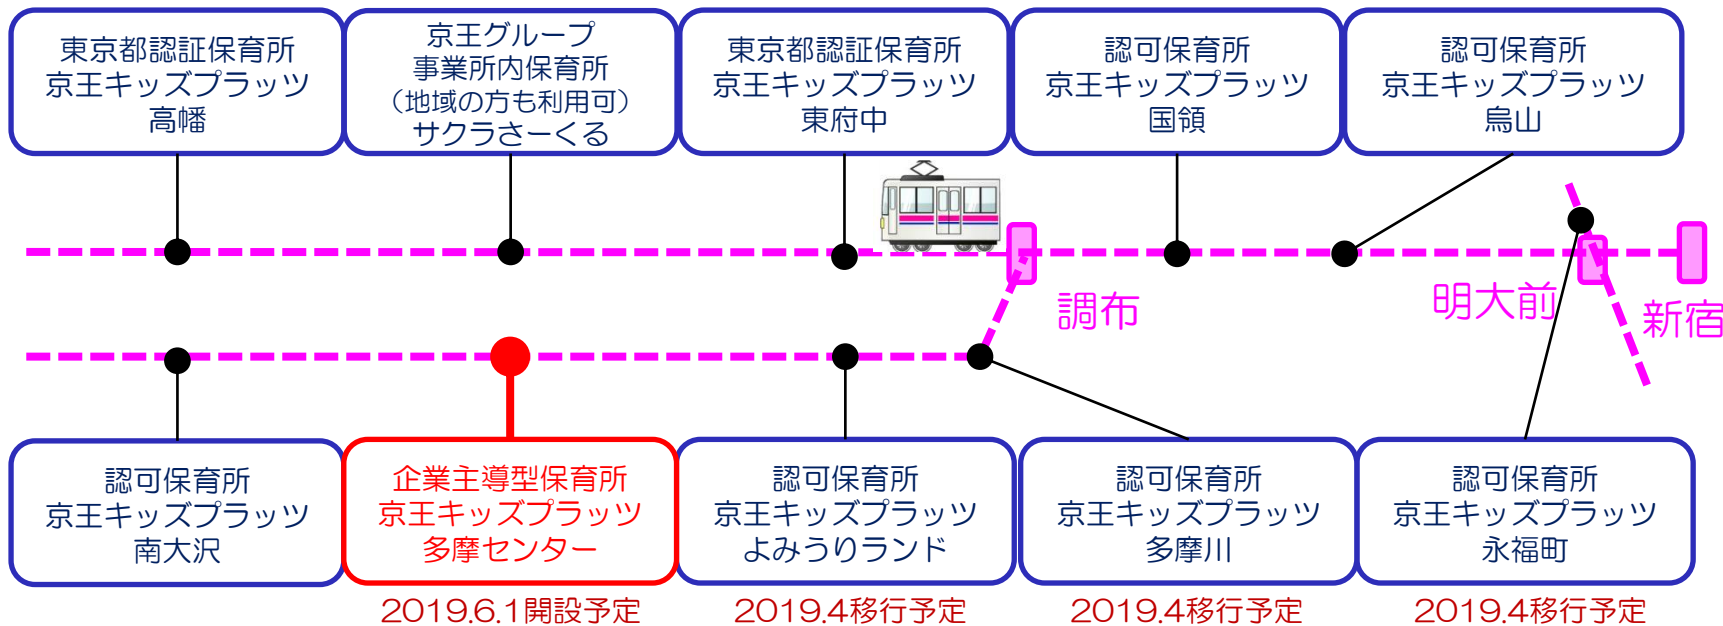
東京都認証保育所
京王キッズプラッツ
高幡

京王グループ
事業所内保育所
（地域の方も利用可）
サクラさーくる

東京都認証保育所
京王キッズプラッツ
東府中

認可保育所
京王キッズプラッツ
国領

認可保育所
京王キッズプラッツ
烏山

調布

明大前

新宿

認可保育所
京王キッズプラッツ
南大沢

企業主導型保育所
京王キッズプラッツ
多摩センター

2019.6.1開設予定

認可保育所
京王キッズプラッツ
よみうりランド

2019.4移行予定

認可保育所
京王キッズプラッツ
多摩川

2019.4移行予定

認可保育所
京王キッズプラッツ
永福町

2019.4移行予定